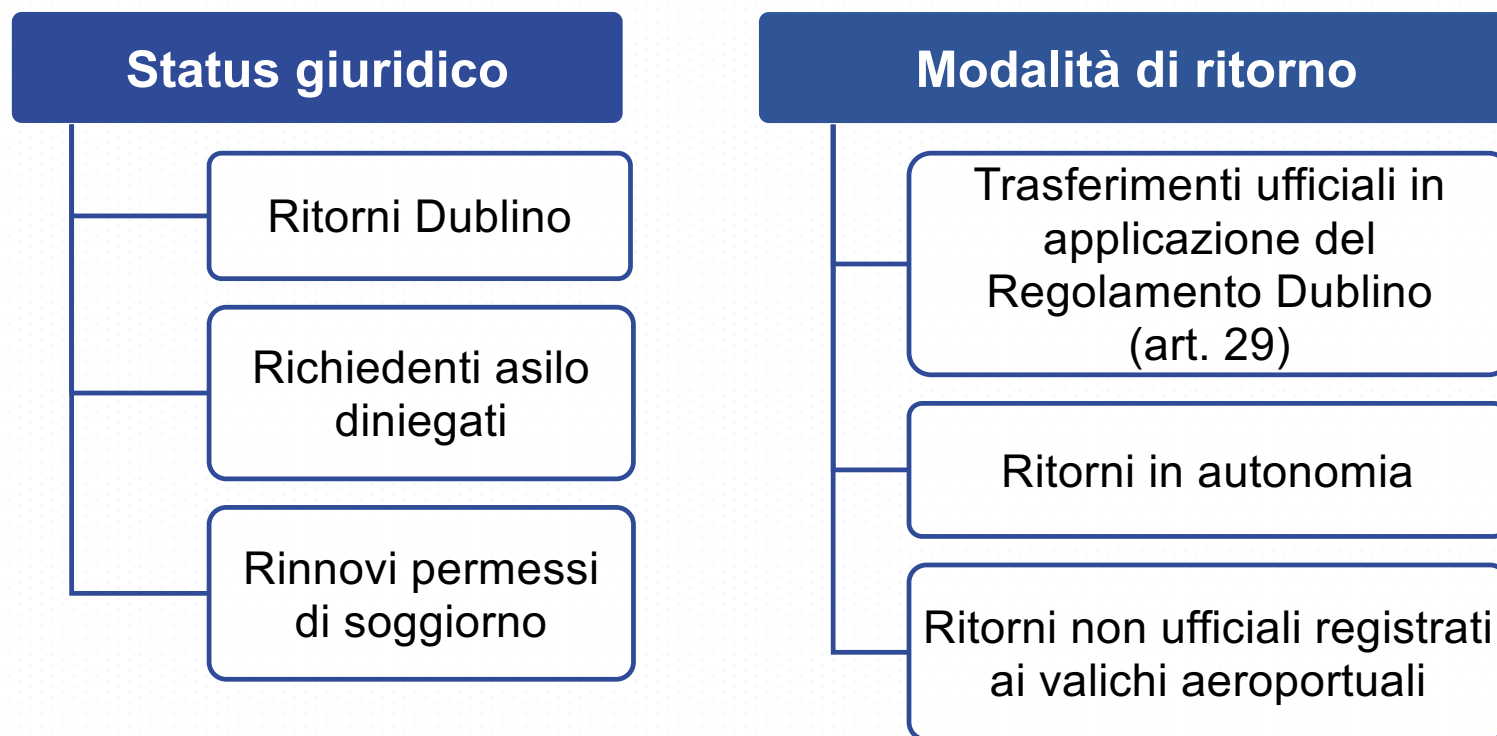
Status giuridico

Ritorni Dublino

Richiedenti asilo diniegati

Rinnovi permessi di soggiorno

Modalità di ritorno

Trasferimenti ufficiali in applicazione del Regolamento Dublino (art. 29)

Ritorni in autonomia

Ritorni non ufficiali registrati ai valichi aeroportuali